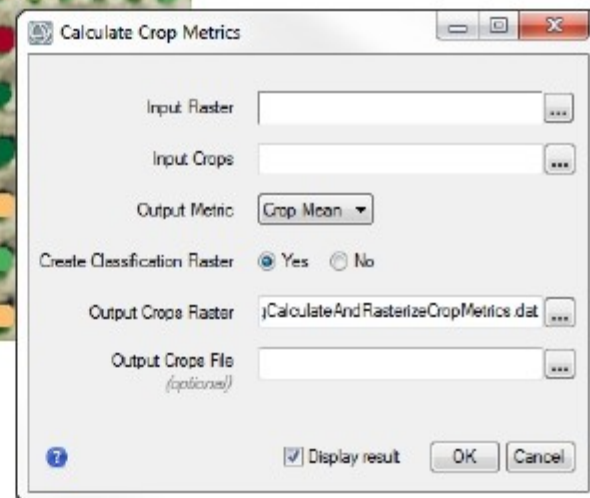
Calculate Crop Metrics

Input Raster ...

Input Crops ...

Output Metric Crop Mean

Create Classification Raster Yes No

Output Crops Raster ᶥCalculateAndRasterizeCropMetrics.dat ...

Output Crops File (optional) ...

Display result OK Cancel